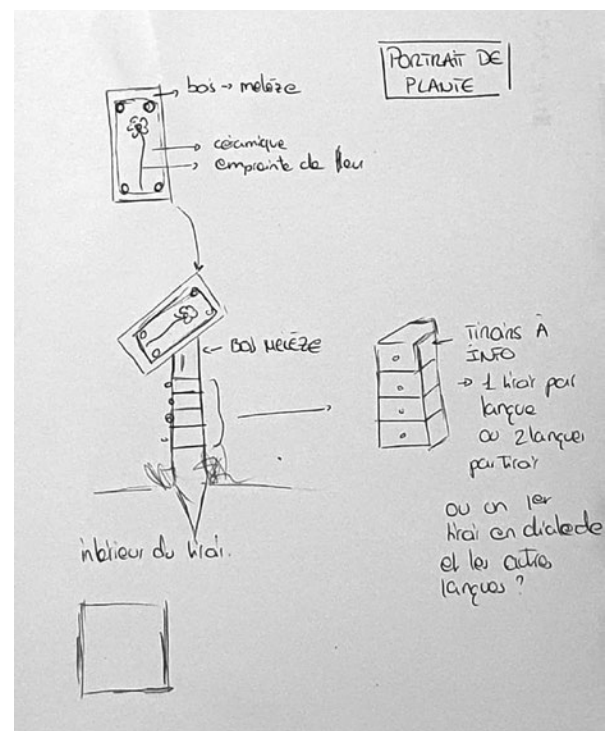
PORTRAIT DE PLANTE

bois → mélèze

céramique

empreinte de fleur

BOIS MELEZE

TIROIRS À INFO

→ 1 tiroir par langue ou 2 langues par tiroir

ou un 1er tiroir en dialecte et les autres langues ?

intérieur du tiroir.